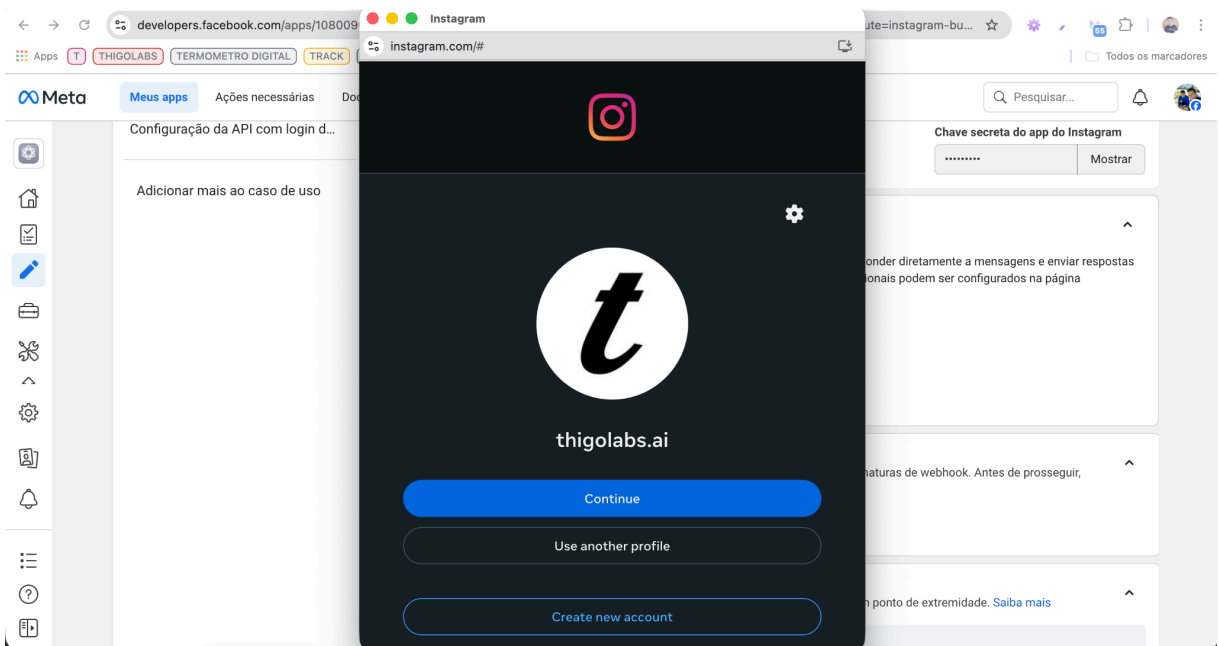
developers.facebook.com/apps/108009
ute=instagram-bu...
Apps T THIGOLABS TERMOMETRO DIGITAL TRACK
Todos os marcadores
Meta
Meus apps
Ações necessárias
Do
Pesquisar...
Configuração da API com login d...
Adicionar mais ao caso de uso
Chave secreta do app do Instagram
•••••••••
Mostrar
onder diretamente a mensagens e enviar respostas
ionais podem ser configurados na página
naturas de webhook. Antes de prosseguir,
n ponto de extremidade. Saiba mais

Instagram
instagram.com/#
thigolabs.ai
Continue
Use another profile
Create new account